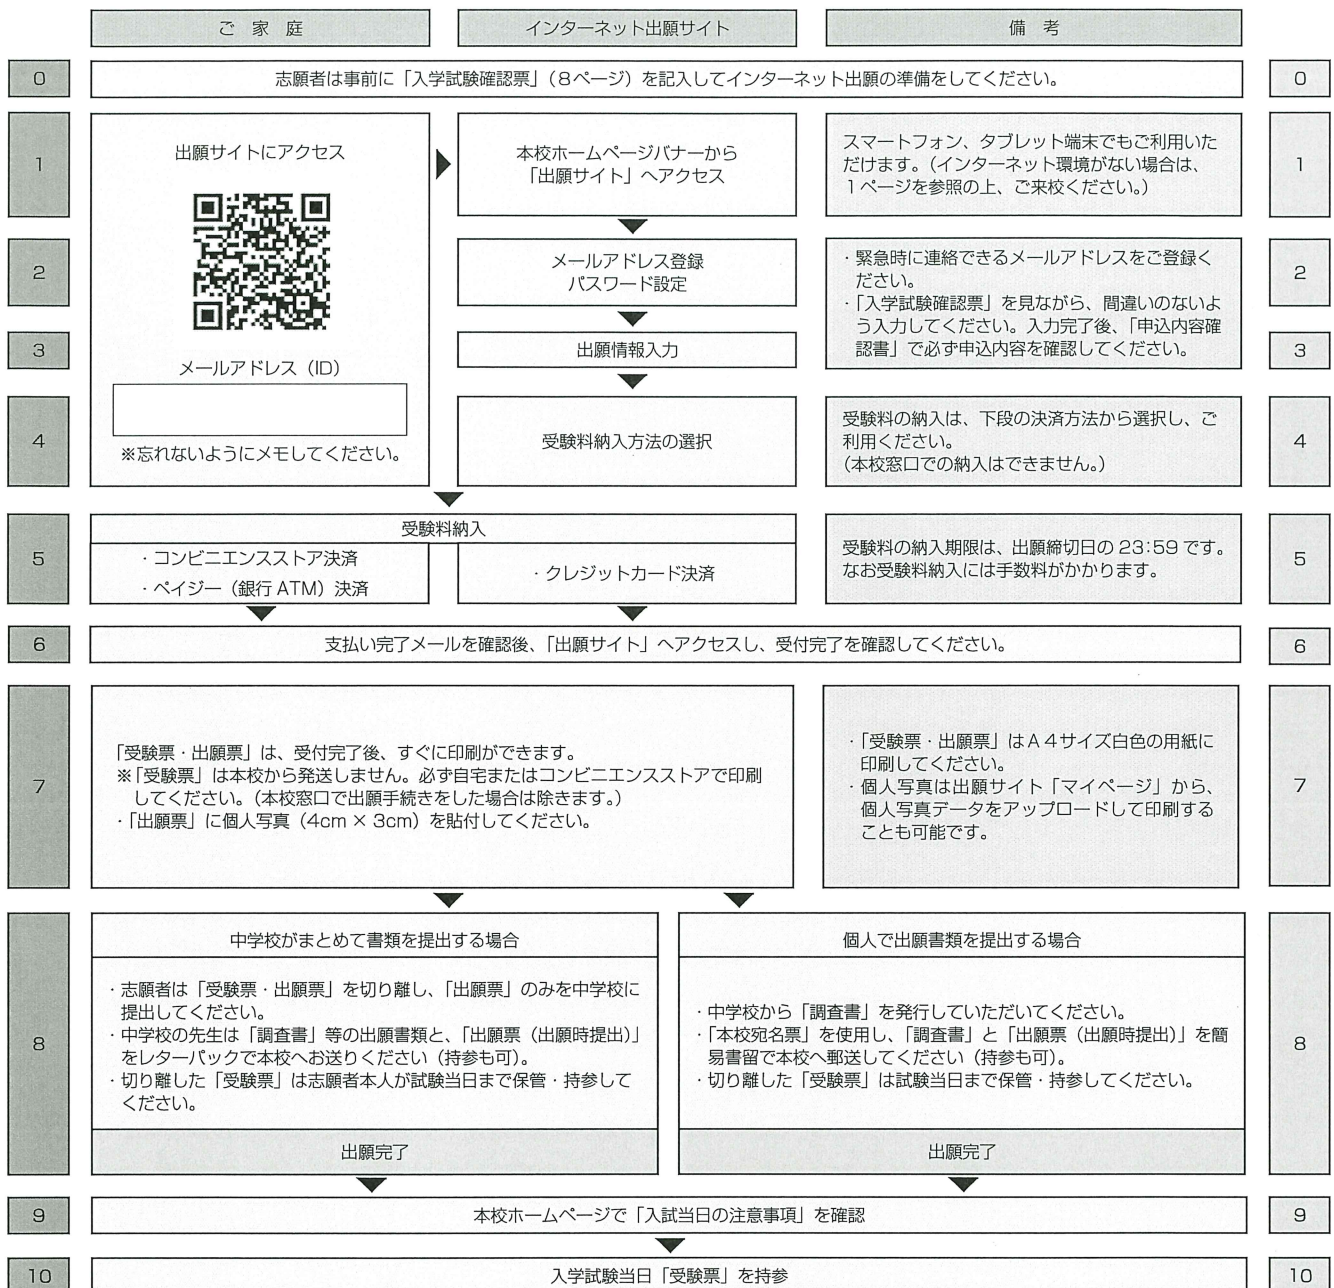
ご家庭

インターネット出願サイト

備考

0

志願者は事前に「入学試験確認票」（8ページ）を記入してインターネット出願の準備をしてください。

0

1

出願サイトにアクセス

メールアドレス（ID）

※忘れないようにメモしてください。

本校ホームページバナーから「出願サイト」へアクセス

スマートフォン、タブレット端末でもご利用いただけます。（インターネット環境がない場合は、1ページを参照の上、ご来校ください。）

1

2

メールアドレス登録
パスワード設定

・緊急時に連絡できるメールアドレスをご登録ください。
・「入学試験確認票」を見ながら、間違いのないよう入力してください。入力完了後、「申込内容確認書」で必ず申込内容を確認してください。

2

3

出願情報入力

3

4

受験料納入方法の選択

受験料の納入は、下段の決済方法から選択し、ご利用ください。
（本校窓口での納入はできません。）

4

5

受験料納入

・コンビニエンスストア決済
・ペイジー（銀行ATM）決済

・クレジットカード決済

受験料の納入期限は、出願締切日の 23:59 です。なお受験料納入には手数料がかかります。

5

6

支払い完了メールを確認後、「出願サイト」へアクセスし、受付完了を確認してください。

6

7

「受験票・出願票」は、受付完了後、すぐに印刷ができます。
※「受験票」は本校から発送しません。必ず自宅またはコンビニエンスストアで印刷してください。（本校窓口で出願手続きをした場合は除きます。）
・「出願票」に個人写真（4cm × 3cm）を貼付してください。

・「受験票・出願票」はA4サイズ白色の用紙に印刷してください。
・個人写真は出願サイト「マイページ」から、個人写真データをアップロードして印刷することも可能です。

7

8

中学校がまとめて書類を提出する場合

・志願者は「受験票・出願票」を切り離し、「出願票」のみを中学校に提出してください。
・中学校の先生は「調査書」等の出願書類と、「出願票（出願時提出）」をレターパックで本校へお送りください（持参も可）。
・切り離した「受験票」は志願者本人が試験当日まで保管・持参してください。

出願完了

個人で出願書類を提出する場合

・中学校から「調査書」を発行していただいてください。
・「本校宛名票」を使用し、「調査書」と「出願票（出願時提出）」を簡易書留で本校へ郵送してください（持参も可）。
・切り離した「受験票」は試験当日まで保管・持参してください。

出願完了

8

9

本校ホームページで「入試当日の注意事項」を確認

9

10

入学試験当日「受験票」を持参

10